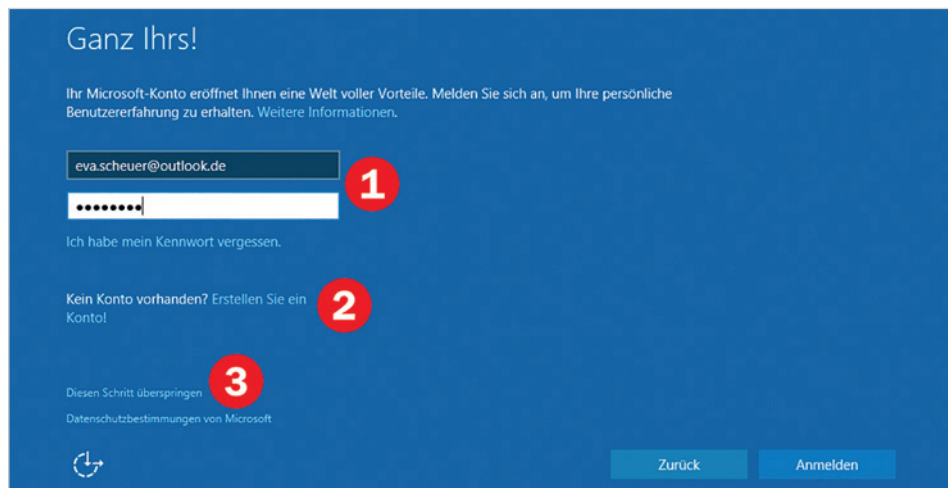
Ganz Ihrs!

Ihr Microsoft-Konto eröffnet Ihnen eine Welt voller Vorteile. Melden Sie sich an, um Ihre persönliche Benutzererfahrung zu erhalten. Weitere Informationen.

eva.scheuer@outlook.de

••••••••

1

Ich habe mein Kennwort vergessen.

Kein Konto vorhanden? Erstellen Sie ein Konto!

2

Diesen Schritt überspringen

3

Datenschutzbestimmungen von Microsoft

Zurück

Anmelden